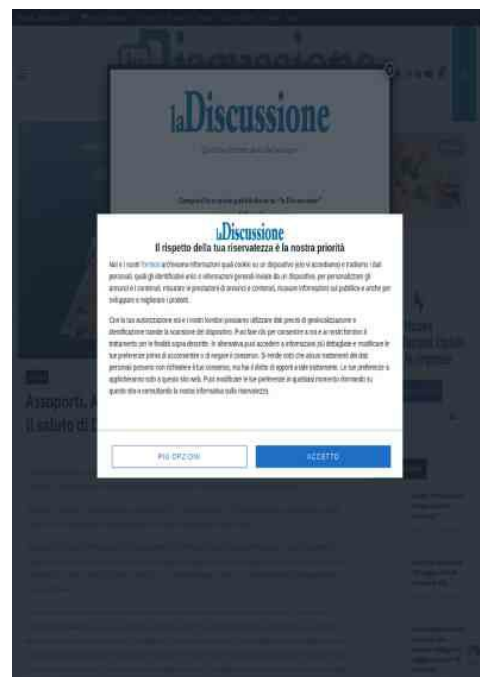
laDiscussione

laDiscussione
Il rispetto della tua riservatezza è la nostra priorità

Noi e i nostri fornitori archiviamo informazioni quali cookie su un dispositivo (e/o vi accediamo) e trattiamo i dati personali, quali gli identificativi unici e informazioni generali inviate da un dispositivo, per personalizzare gli annunci e i contenuti, misurare le prestazioni di annunci e contenuti, ricavare informazioni sul pubblico e anche per sviluppare e migliorare i prodotti.

Con la tua autorizzazione noi e i nostri fornitori possiamo utilizzare dati precisi di geolocalizzazione e identificazione tramite la scansione del dispositivo. Puoi fare clic per consentire a noi e ai nostri fornitori il trattamento per le finalità sopra descritte. In alternativa puoi accedere a informazioni più dettagliate e modificare le tue preferenze prima di acconsentire o di negare il consenso. Si rende noto che alcuni trattamenti dei dati personali possono non richiedere il tuo consenso, ma hai il diritto di opporti a tale trattamento. Le tue preferenze si applicheranno solo a questo sito web. Puoi modificare le tue preferenze in qualsiasi momento ritornando su questo sito o consultando la nostra informativa sulla riservatezza.

PIÙ OPZIONI

ACCETTO

Rapporti. A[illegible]
Il saluto di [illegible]